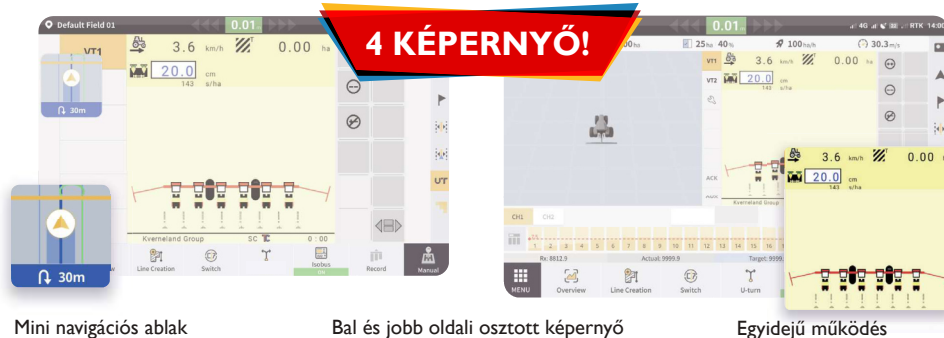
4 KÉPERNYŐ!

Default Field 01
0.01
VT1
3.6 km/h
0.00 ha
20.0 cm
143 s/ha
30m
Kverneland Group
SC
0 : 00
Line Creation
Switch
Isobus
Record
Manual
UT

30m

0.01
4G RTK 14:0
00ha
25ha 40%
100ha/h
30.3m/s
VT1
VT2
3.6 km/h
0.00 ha
20.0 cm
143 s/ha
ACK
Kverneland Group
CH1
CH6
1 2 3 4 5 6 7 8 9 10 11 12 13 14 15 16 17 18 19 20
Rx: 8812.9
Actual: 9999.9
Target: 9999.
MENU
Overview
Line Creation
Switch
U-turn

3.6 km/h
0.00 ha
20.0 cm
143 s/ha

Mini navigációs ablak

Bal és jobb oldali osztott képernyő

Egyidejű működés